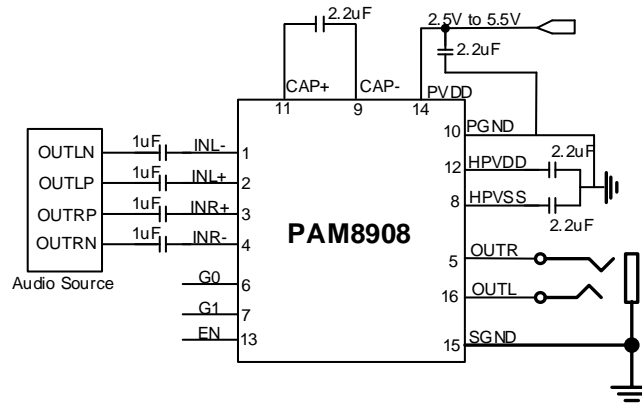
2.2uF

2.5V to 5.5V

2.2uF

CAP+ CAP- PVDD

11 9 14

10 PGND

OUTLN
OUTLP
OUTRP
OUTRN

Audio Source

1uF INL- 1
1uF INL+ 2
1uF INR+ 3
1uF INR- 4

G0 6
G1 7
EN 13

PAM8908

12 HPVDD 2.2uF
8 HPVSS 2.2uF

5 OUTR
16 OUTL
15 SGND